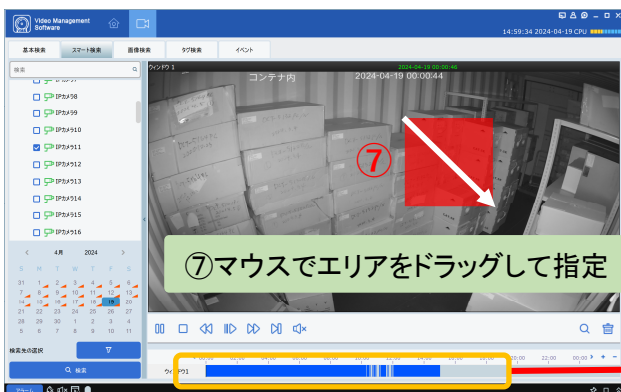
Video Management Software

14:59:34 2024-04-19 CPU

基本検索 スマート検索 画像検索 タグ検索 イベント

検索

IPカメラ8
IPカメラ9
IPカメラ10
IPカメラ11
IPカメラ12
IPカメラ13
IPカメラ14
IPカメラ15
IPカメラ16

4月 2024

| S | M | T | W | T | F | S |
|---|---|---|---|---|---|---|
| 31 | 1 | 2 | 3 | 4 | 5 | 6 |
| 7 | 8 | 9 | 10 | 11 | 12 | 13 |
| 14 | 15 | 16 | 17 | 18 | 19 | 20 |
| 21 | 22 | 23 | 24 | 25 | 26 | 27 |
| 28 | 29 | 30 | 1 | 2 | 3 | 4 |
| 5 | 6 | 7 | 8 | 9 | 10 | 11 |

検索先の選択

検索

ウィンドウ 1 2024-04-19 00:00:46

コンテナ内 2024-04-19 00:00:44

⑦

⑦マウスでエリアをドラッグして指定

ウィンドウ1

アラーム